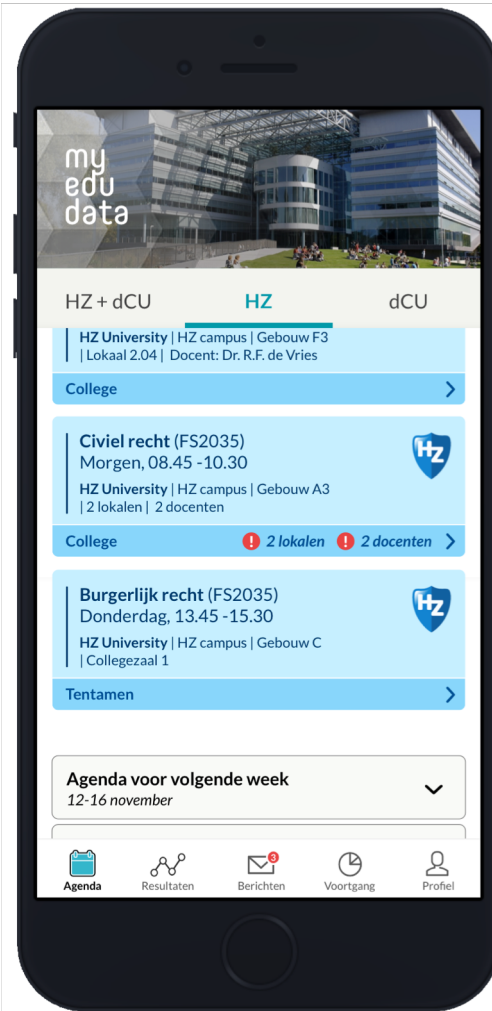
my edu data

HZ + dCU HZ dCU

HZ University | HZ campus | Gebouw F3 | Lokaal 2.04 | Docent: Dr. R.F. de Vries

College

Civiel recht (FS2035)
Morgen, 08.45 -10.30

HZ University | HZ campus | Gebouw A3 | 2 lokalen | 2 docenten

HZ

College ! 2 lokalen ! 2 docenten

Burgerlijk recht (FS2035)
Donderdag, 13.45 -15.30

HZ University | HZ campus | Gebouw C | Collegezaal 1

HZ

Tentamen

Agenda voor volgende week
12-16 november

Agenda Resultaten 3 Berichten Voortgang Profiel